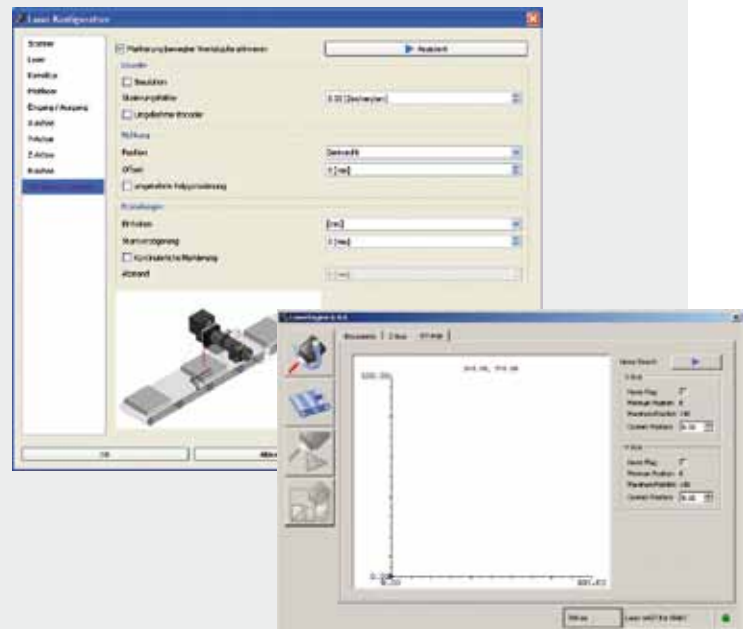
Laser Konfiguration

Scanner
Laser
Korrektur
Pfeilbox
Eingang / Ausgang
Z-Achse
Y-Achse
Z-Achse
R-Achse

Markierung bewegter Werkstücke aktivieren
Ausgelöst
Encoder
Simulation
Skalierungsfaktor
0.00 [Schritte/µm]
Umgekehrter Encoder
Richtung
Position
Dezentral
Offset
0 [mm]
umgekehrte Achsrichtung
Einstellungen
Einheiten
[mm]
Startverzögerung
0 [ms]
Kontinuierliche Markierung
Abstand
0 [mm]

OK
Abbr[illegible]

LaserEngine 1.0.0
Movement
Z-Axis
XY-Axis
Home Search
X-Axis
Home Flag
Minimum Position
Maximum Position
Current Position
0.00
Y-Axis
Home Flag
Minimum Position
Maximum Position
Current Position
0.00
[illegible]
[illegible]
Status
Laser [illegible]